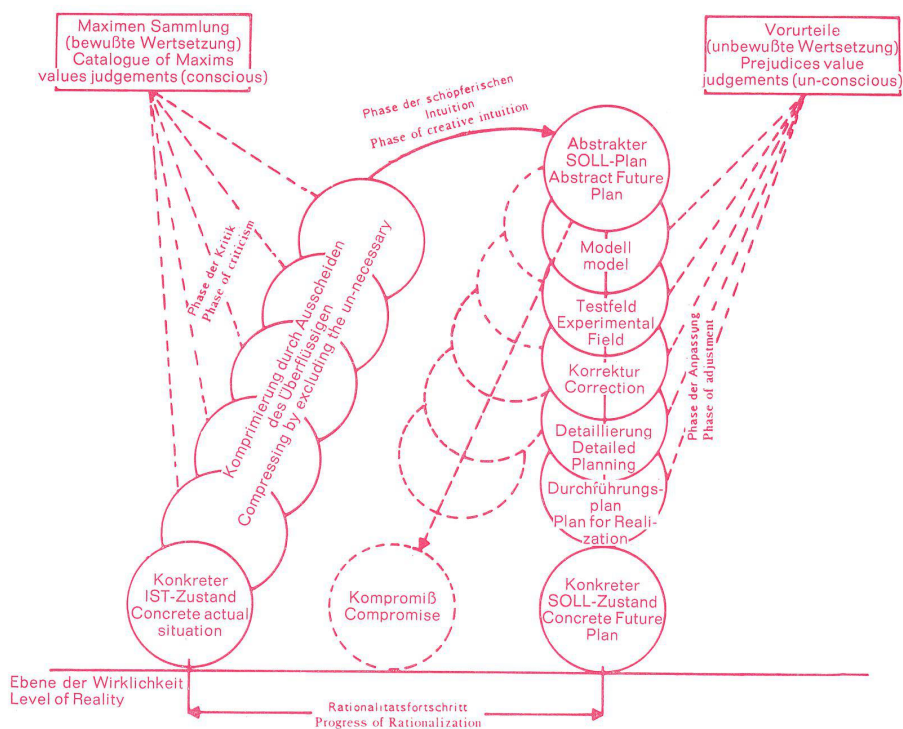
Maximen Sammlung (bewußte Wertsetzung) Catalogue of Maxims values judgements (conscious)

Vorurteile (unbewußte Wertsetzung) Prejudices value judgements (un-conscious)

Phase der schöpferischen Intuition
Phase of creative intuition

Abstrakter SOLL-Plan Abstract Future Plan

Modell model

Testfeld Experimental Field

Korrektur Correction

Detaillierung Detailed Planning

Durchführungsplan Plan for Realization

Phase der Kritik
Phase of criticism

Komprimierung durch Ausscheiden des Überflüssigen
Compressing by excluding the un-necessary

Phase der Anpassung
Phase of adjustment

Konkreter IST-Zustand Concrete actual situation

Kompromiß Compromise

Konkreter SOLL-Zustand Concrete Future Plan

Ebene der Wirklichkeit
Level of Reality

Rationalitätsfortschritt
Progress of Rationalization